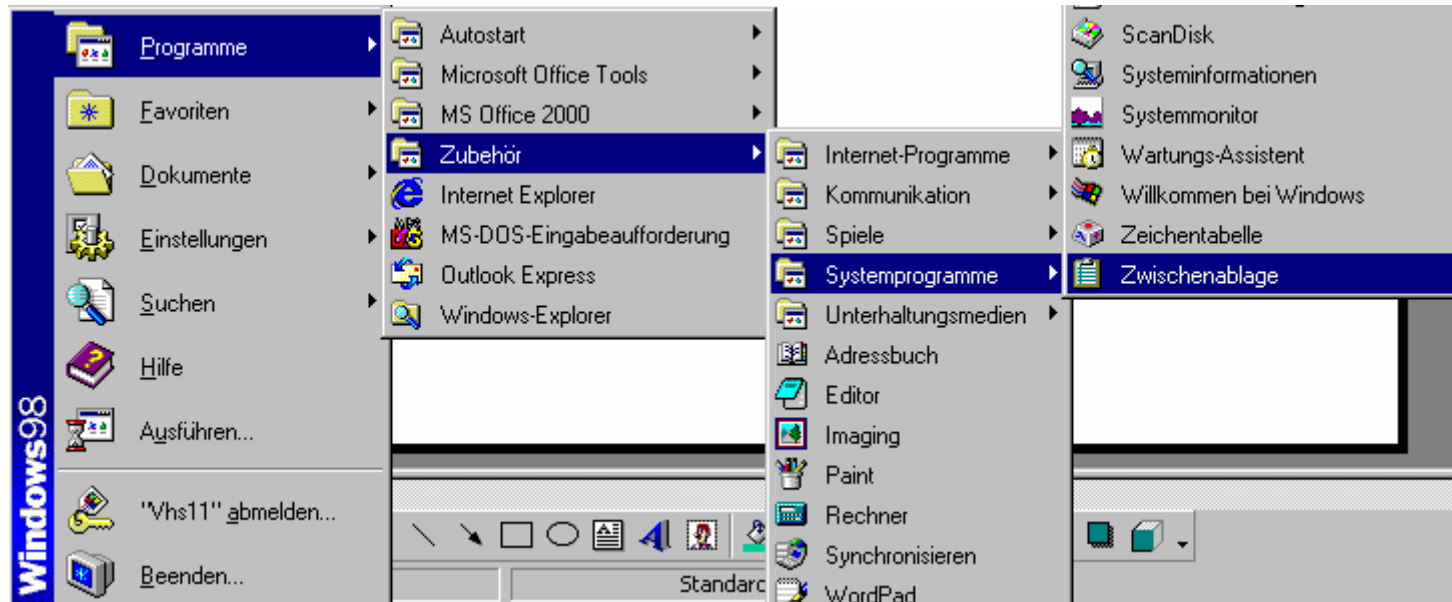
Windows98

Programme
Favoriten
Dokumente
Einstellungen
Suchen
Hilfe
Ausführen...
"Vhs11" abmelden...
Beenden...

Autostart
Microsoft Office Tools
MS Office 2000
Zubehör
Internet Explorer
MS-DOS-Eingabeaufforderung
Outlook Express
Windows-Explorer

Internet-Programme
Kommunikation
Spiele
Systemprogramme
Unterhaltungsmedien
Adressbuch
Editor
Imaging
Paint
Rechner
Synchronisieren
WordPad

ScanDisk
Systeminformationen
Systemmonitor
Wartungs-Assistent
Willkommen bei Windows
Zeichentabelle
Zwischenablage

Standard